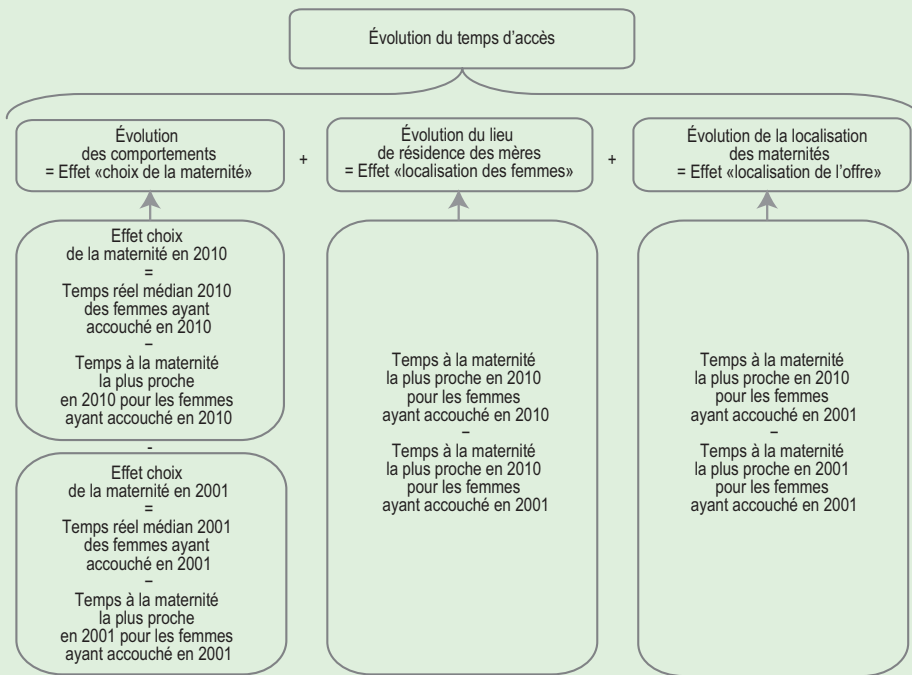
Évolution du temps d'accès

Évolution des comportements = Effet «choix de la maternité»

+

Évolution du lieu de résidence des mères = Effet «localisation des femmes»

+

Évolution de la localisation des maternités = Effet «localisation de l'offre»

Effet choix de la maternité en 2010 = Temps réel médian 2010 des femmes ayant accouché en 2010 − Temps à la maternité la plus proche en 2010 pour les femmes ayant accouché en 2010

-

Effet choix de la maternité en 2001 = Temps réel médian 2001 des femmes ayant accouché en 2001 − Temps à la maternité la plus proche en 2001 pour les femmes ayant accouché en 2001

Temps à la maternité la plus proche en 2010 pour les femmes ayant accouché en 2010 − Temps à la maternité la plus proche en 2010 pour les femmes ayant accouché en 2001

Temps à la maternité la plus proche en 2010 pour les femmes ayant accouché en 2001 − Temps à la maternité la plus proche en 2001 pour les femmes ayant accouché en 2001